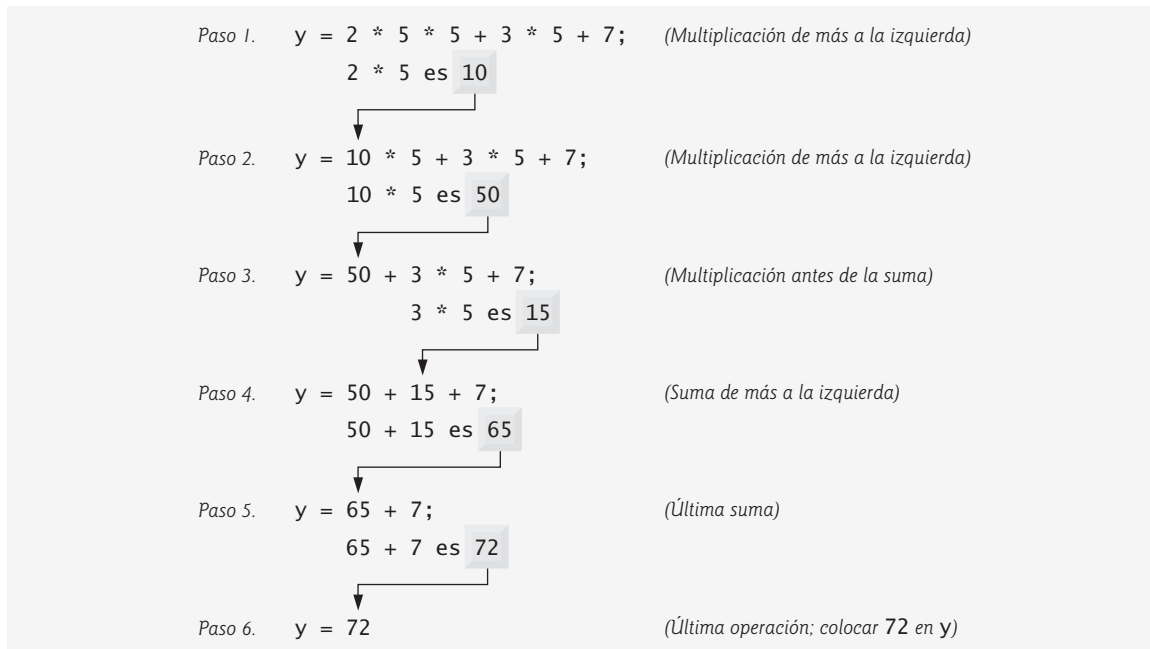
Paso 1. y = 2 * 5 * 5 + 3 * 5 + 7; (Multiplicación de más a la izquierda)

2 * 5 es 10

Paso 2. y = 10 * 5 + 3 * 5 + 7; (Multiplicación de más a la izquierda)

10 * 5 es 50

Paso 3. y = 50 + 3 * 5 + 7; (Multiplicación antes de la suma)

3 * 5 es 15

Paso 4. y = 50 + 15 + 7; (Suma de más a la izquierda)

50 + 15 es 65

Paso 5. y = 65 + 7; (Última suma)

65 + 7 es 72

Paso 6. y = 72 (Última operación; colocar 72 en y)